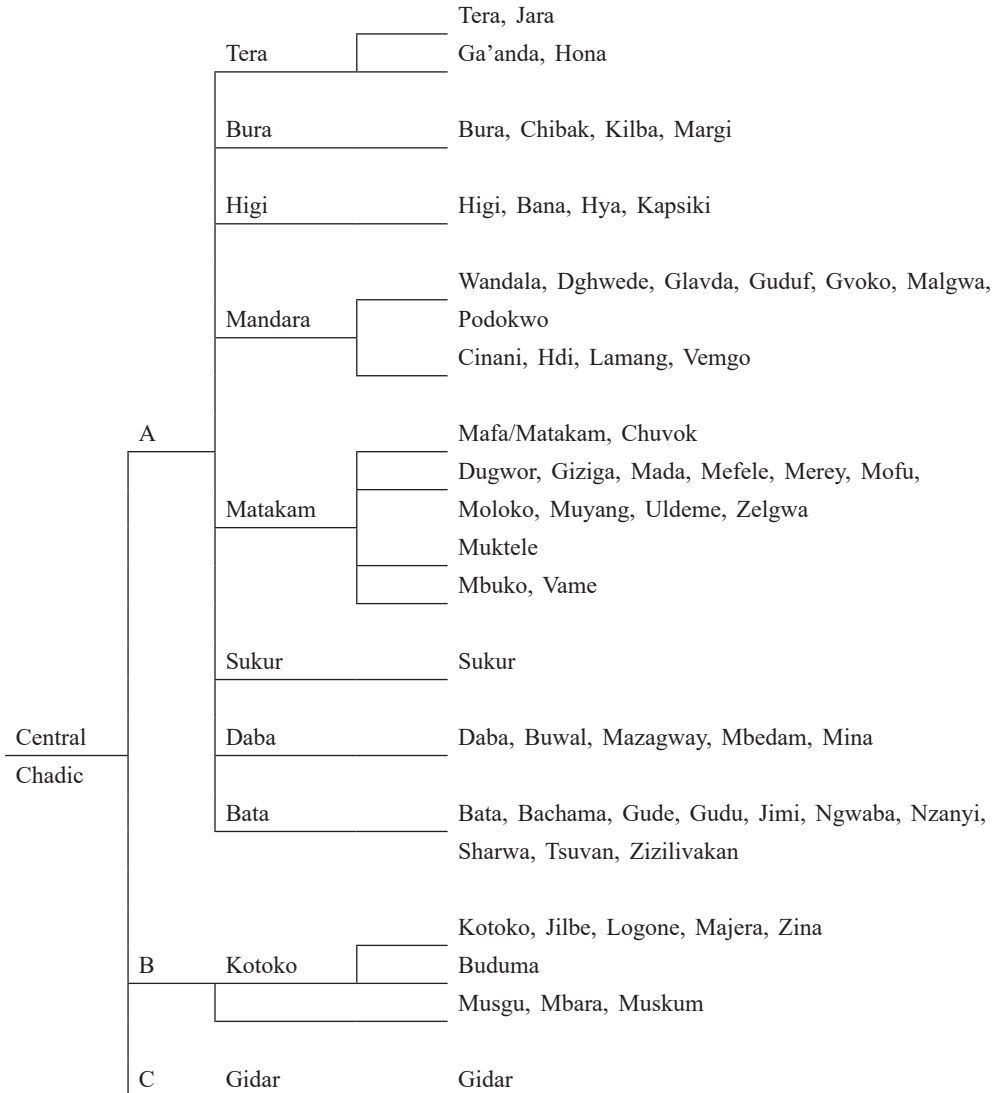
Tera, Jara
Tera
Ga'anda, Hona

Bura
Bura, Chibak, Kilba, Margi

Higi
Higi, Bana, Hya, Kapsiki

Wandala, Dghwede, Glavda, Guduf, Gvoko, Malgwa, Podokwo
Mandara
Cinani, Hdi, Lamang, Vemgo

A
Mafa/Matakam, Chuvok
Dugwor, Giziga, Mada, Mefele, Merey, Mofu, Moloko, Muyang, Uldeme, Zelgwa
Matakam
Muktele
Mbuko, Vame

Sukur
Sukur

Central Chadic
Daba
Daba, Buwal, Mazagway, Mbedam, Mina

Bata
Bata, Bachama, Gude, Gudu, Jimi, Ngwaba, Nzanyi, Sharwa, Tsuvan, Zizilivakan

Kotoko, Jilbe, Logone, Majera, Zina
B
Kotoko
Buduma
Musgu, Mbara, Muskum

C
Gidar
Gidar